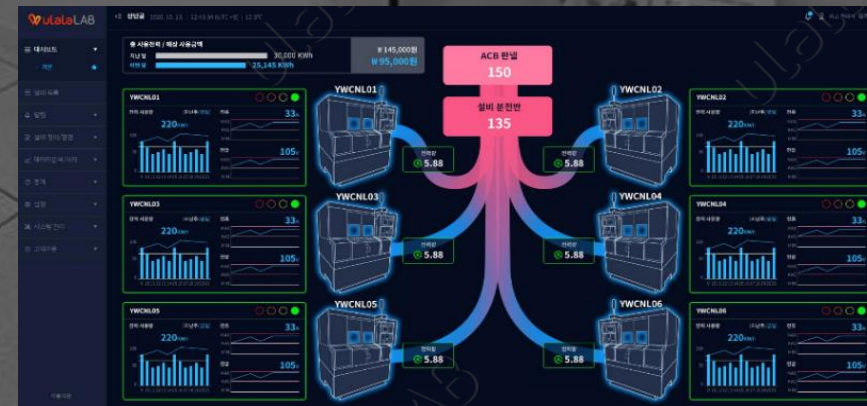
ulalaLAB

대시보드
메인
알람
통계
설정

총 사용전력 / 예상 사용금액
지난 달 30,000 KWh
이번 달 25,145 KWh
₩145,000원
₩95,000원

ACB 판넬
150
설비 분전반
135

YWCNL01
220kWh
33A
105V

YWCNL02
220kWh
33A
105V

YWCNL03
220kWh
33A
105V

YWCNL04
220kWh
33A
105V

YWCNL05
220kWh
33A
105V

YWCNL06
220kWh
33A
105V

YWCNL01
전력량
5.88

YWCNL02
전력량
5.88

YWCNL03
전력량
5.88

YWCNL04
전력량
5.88

YWCNL05
전력량
5.88

YWCNL06
전력량
5.88